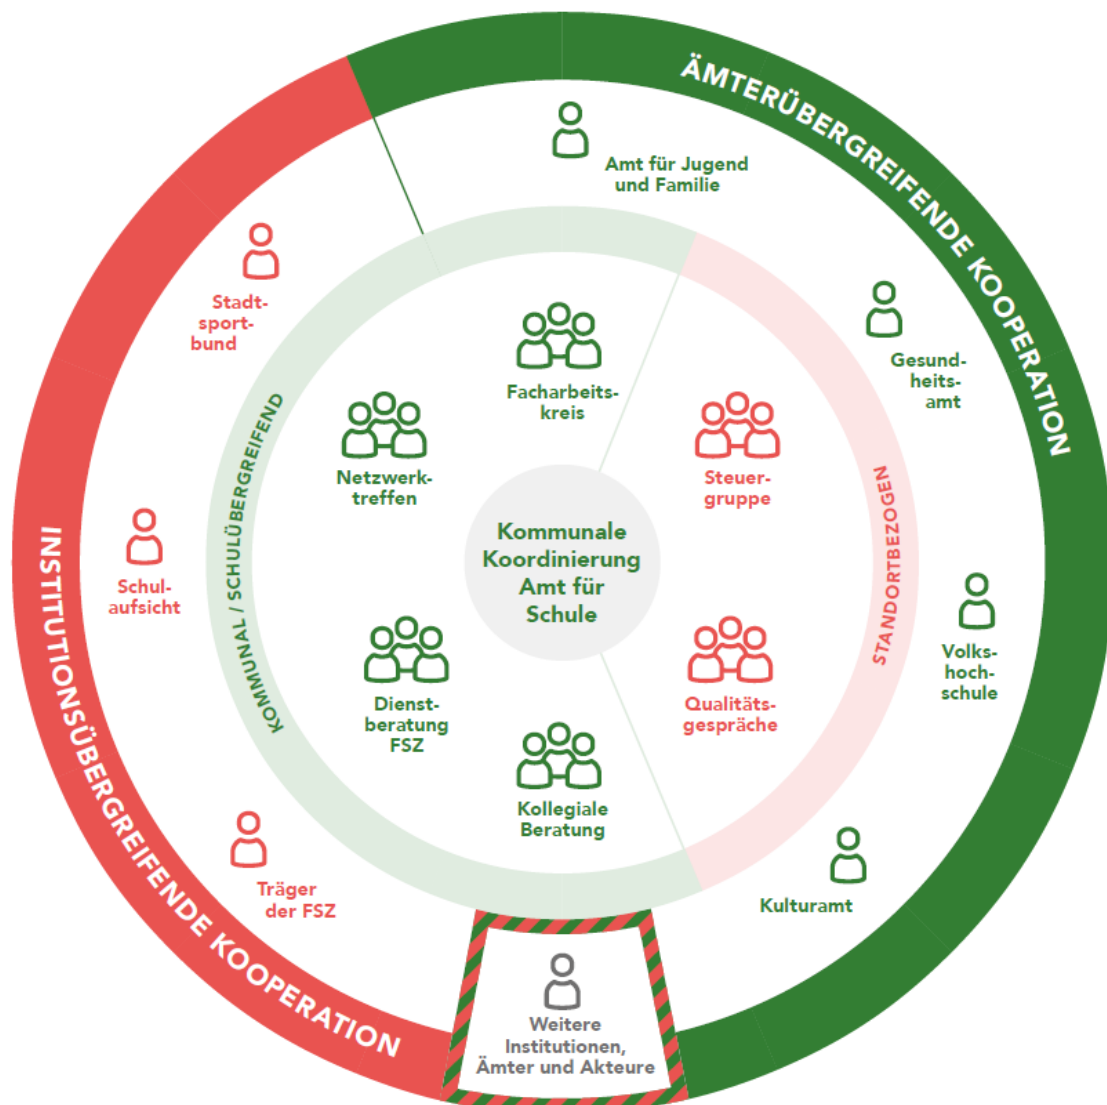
ÄMTERÜBERGREIFENDE KOOPERATION

Amt für Jugend und Familie

Gesundheitsamt

Volkshochschule

Kulturamt

INSTITUTIONSÜBERGREIFENDE KOOPERATION

Stadtsportbund

Schulaufsicht

Träger der FSZ

KOMMUNAL / SCHULÜBERGREIFEND

Facharbeitskreis

Netzwerktreffen

Dienstberatung FSZ

Kollegiale Beratung

STANDORTBEZOGEN

Steuergruppe

Qualitätsgespräche

Kommunale Koordinierung Amt für Schule

Weitere Institutionen, Ämter und Akteure